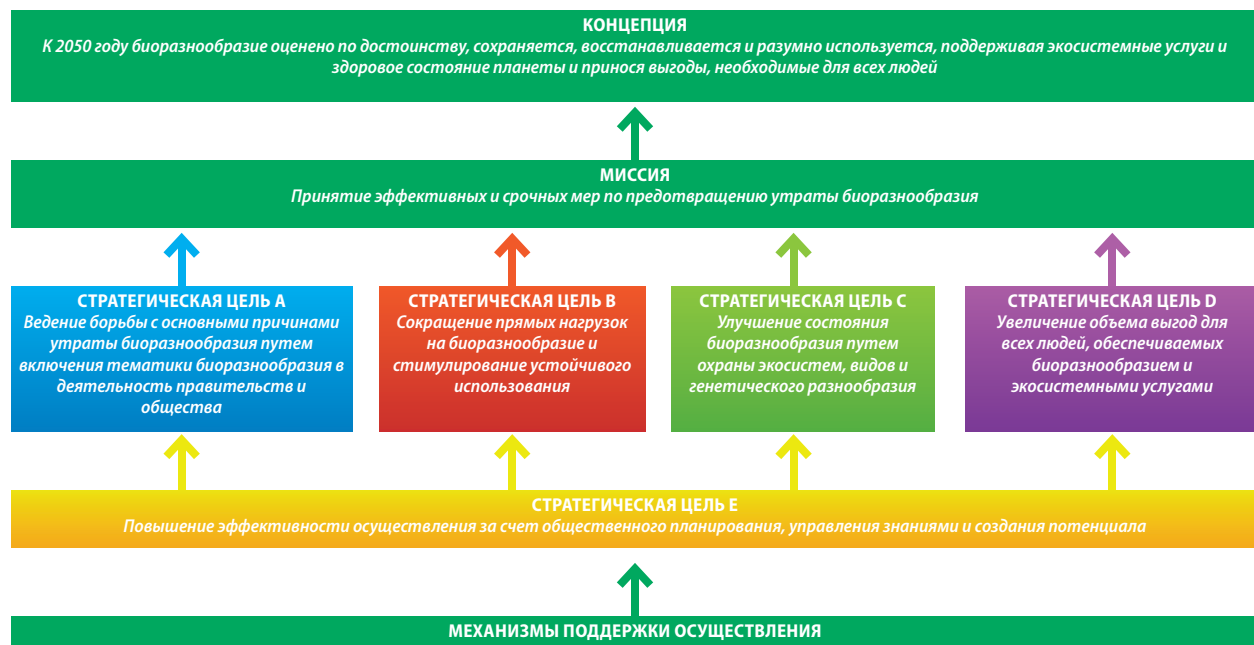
КОНЦЕПЦИЯ
К 2050 году биоразнообразие оценено по достоинству, сохраняется, восстанавливается и разумно используется, поддерживая экосистемные услуги и здоровое состояние планеты и принося выгоды, необходимые для всех людей

МИССИЯ
Принятие эффективных и срочных мер по предотвращению утраты биоразнообразия

СТРАТЕГИЧЕСКАЯ ЦЕЛЬ А
Ведение борьбы с основными причинами утраты биоразнообразия путем включения тематики биоразнообразия в деятельность правительств и общества

СТРАТЕГИЧЕСКАЯ ЦЕЛЬ B
Сокращение прямых нагрузок на биоразнообразие и стимулирование устойчивого использования

СТРАТЕГИЧЕСКАЯ ЦЕЛЬ C
Улучшение состояния биоразнообразия путем охраны экосистем, видов и генетического разнообразия

СТРАТЕГИЧЕСКАЯ ЦЕЛЬ D
Увеличение объема выгод для всех людей, обеспечиваемых биоразнообразием и экосистемными услугами

СТРАТЕГИЧЕСКАЯ ЦЕЛЬ E
Повышение эффективности осуществления за счет общественного планирования, управления знаниями и создания потенциала

МЕХАНИЗМЫ ПОДДЕРЖКИ ОСУЩЕСТВЛЕНИЯ